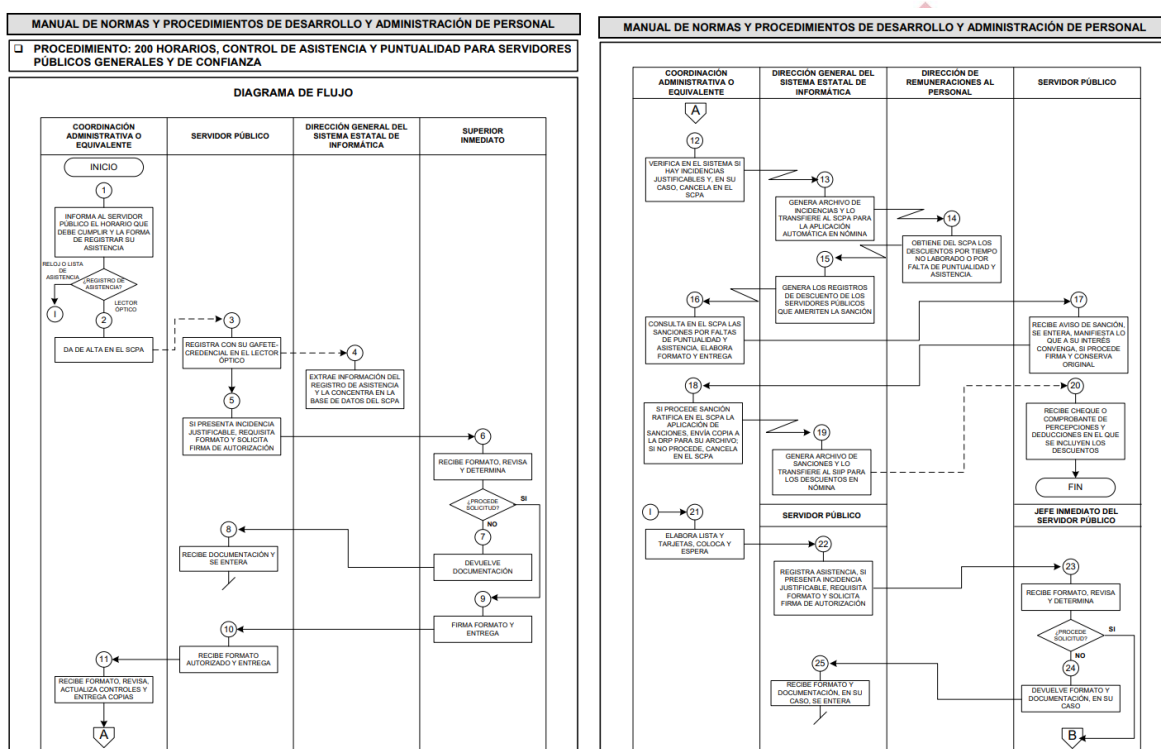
MANUAL DE NORMAS Y PROCEDIMIENTOS DE DESARROLLO Y ADMINISTRACIÓN DE PERSONAL

PROCEDIMIENTO: 200 HORARIOS, CONTROL DE ASISTENCIA Y PUNTUALIDAD PARA SERVIDORES PÚBLICOS GENERALES Y DE CONFIANZA

DIAGRAMA DE FLUJO

| COORDINACIÓN ADMINISTRATIVA O EQUIVALENTE | SERVIDOR PÚBLICO | DIRECCIÓN GENERAL DEL SISTEMA ESTATAL DE INFORMÁTICA | SUPERIOR INMEDIATO |
|---|---|---|---|

INICIO

1 INFORMA AL SERVIDOR PÚBLICO EL HORARIO QUE DEBE CUMPLIR Y LA FORMA DE REGISTRAR SU ASISTENCIA

RELOJ O LISTA DE ASISTENCIA

¿REGISTRO DE ASISTENCIA?

I

LECTOR ÓPTICO

2 DA DE ALTA EN EL SCPA

3 REGISTRA CON SU GAFETE-CREDENCIAL EN EL LECTOR ÓPTICO

4 EXTRAE INFORMACIÓN DEL REGISTRO DE ASISTENCIA Y LA CONCENTRA EN LA BASE DE DATOS DEL SCPA

5 SI PRESENTA INCIDENCIA JUSTIFICABLE, REQUISITA FORMATO Y SOLICITA FIRMA DE AUTORIZACIÓN

6 RECIBE FORMATO, REVISA Y DETERMINA

¿PROCEDE SOLICITUD?

SI

NO

7 DEVUELVE DOCUMENTACIÓN

8 RECIBE DOCUMENTACIÓN Y SE ENTERA

9 FIRMA FORMATO Y ENTREGA

10 RECIBE FORMATO AUTORIZADO Y ENTREGA

11 RECIBE FORMATO, REVISA, ACTUALIZA CONTROLES Y ENTREGA COPIAS

A

MANUAL DE NORMAS Y PROCEDIMIENTOS DE DESARROLLO Y ADMINISTRACIÓN DE PERSONAL

| COORDINACIÓN ADMINISTRATIVA O EQUIVALENTE | DIRECCIÓN GENERAL DEL SISTEMA ESTATAL DE INFORMÁTICA | DIRECCIÓN DE REMUNERACIONES AL PERSONAL | SERVIDOR PÚBLICO |
|---|---|---|---|

A

12 VERIFICA EN EL SISTEMA SI HAY INCIDENCIAS JUSTIFICABLES Y, EN SU CASO, CANCELA EN EL SCPA

13 GENERA ARCHIVO DE INCIDENCIAS Y LO TRANSFIERE AL SCPA PARA LA APLICACIÓN AUTOMÁTICA EN NÓMINA

14 OBTIENE DEL SCPA LOS DESCUENTOS POR TIEMPO NO LABORADO O POR FALTA DE PUNTUALIDAD Y ASISTENCIA.

15 GENERA LOS REGISTROS DE DESCUENTO DE LOS SERVIDORES PÚBLICOS QUE AMERITEN LA SANCIÓN

16 CONSULTA EN EL SCPA LAS SANCIONES POR FALTAS DE PUNTUALIDAD Y ASISTENCIA, ELABORA FORMATO Y ENTREGA

17 RECIBE AVISO DE SANCIÓN, SE ENTERA, MANIFIESTA LO QUE A SU INTERÉS CONVENGA, SI PROCEDE FIRMA Y CONSERVA ORIGINAL

18 SI PROCEDE SANCIÓN RATIFICA EN EL SCPA LA APLICACIÓN DE SANCIONES, ENVÍA COPIA A LA DRP PARA SU ARCHIVO; SI NO PROCEDE, CANCELA EN EL SCPA

19 GENERA ARCHIVO DE SANCIONES Y LO TRANSFIERE AL SIIP PARA LOS DESCUENTOS EN NÓMINA

20 RECIBE CHEQUE O COMPROBANTE DE PERCEPCIONES Y DEDUCCIONES EN EL QUE SE INCLUYEN LOS DESCUENTOS

FIN

SERVIDOR PÚBLICO

JEFE INMEDIATO DEL SERVIDOR PÚBLICO

I

21 ELABORA LISTA Y TARJETAS, COLOCA Y ESPERA

22 REGISTRA ASISTENCIA, SI PRESENTA INCIDENCIA JUSTIFICABLE, REQUISITA FORMATO Y SOLICITA FIRMA DE AUTORIZACIÓN

23 RECIBE FORMATO, REVISA Y DETERMINA

¿PROCEDE SOLICITUD?

SI

NO

24 DEVUELVE FORMATO Y DOCUMENTACIÓN, EN SU CASO

25 RECIBE FORMATO Y DOCUMENTACIÓN, EN SU CASO, SE ENTERA

B